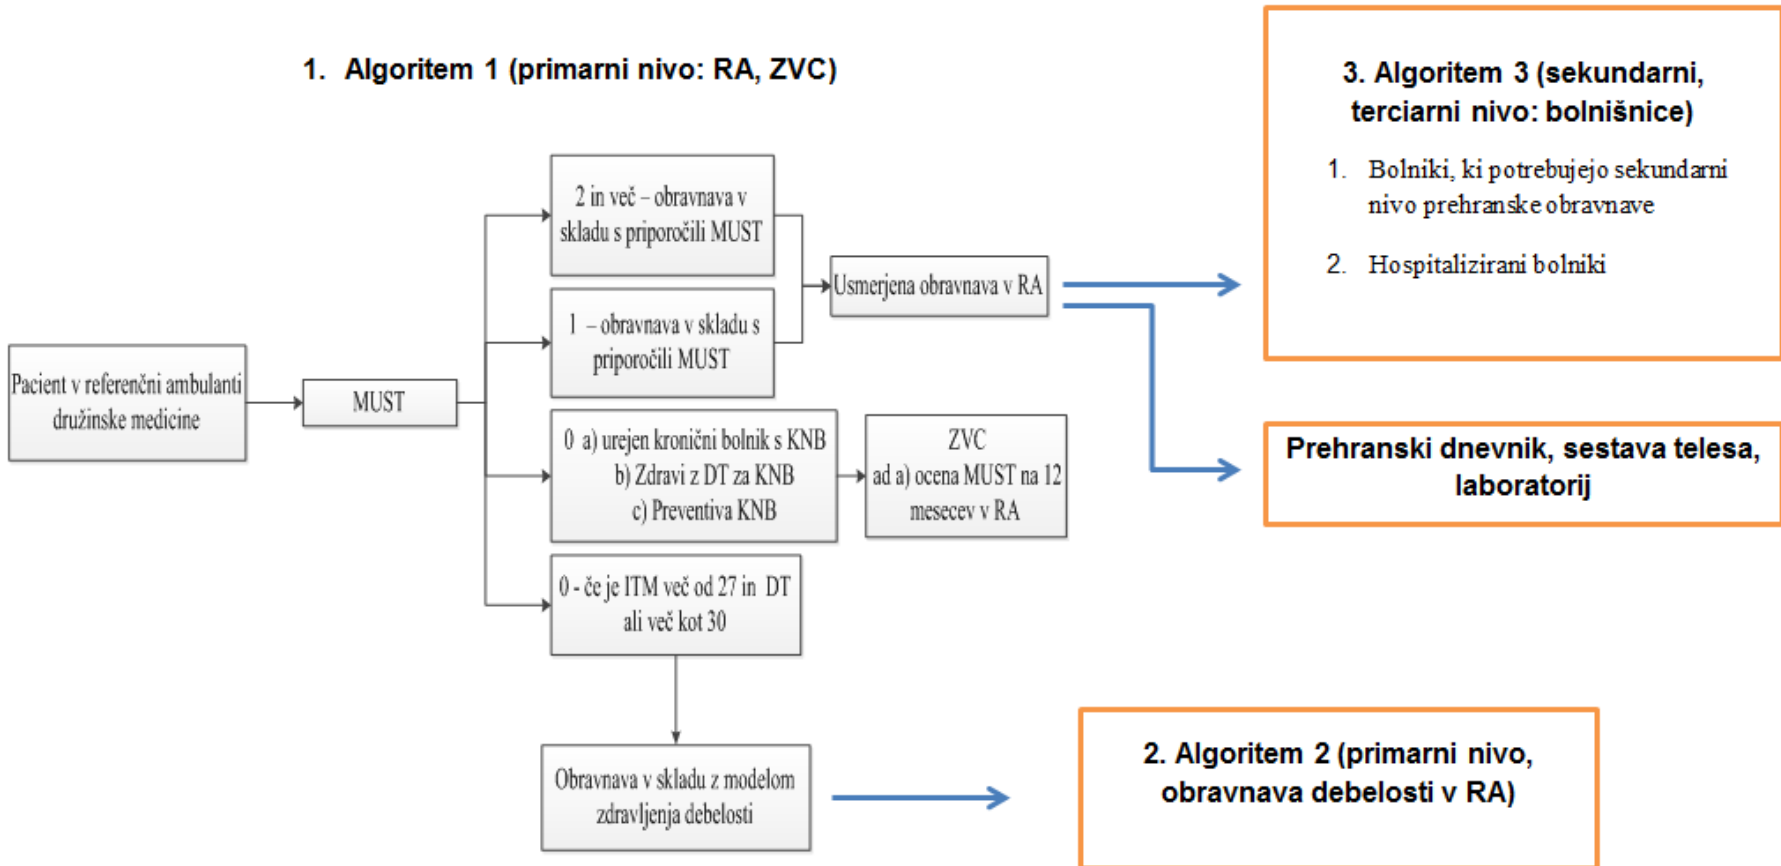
1. Algoritem 1 (primarni nivo: RA, ZVC)

3. Algoritem 3 (sekundarni, terciarni nivo: bolnišnice)

1. Bolniki, ki potrebujejo sekundarni nivo prehranske obravnave

2. Hospitalizirani bolniki

Pacient v referenčni ambulanti družinske medicine

MUST

2 in več – obravnava v skladu s priporočili MUST

1 – obravnava v skladu s priporočili MUST

Usmerjena obravnava v RA

0 a) urejen kronični bolnik s KNB
b) Zdravi z DT za KNB
c) Preventiva KNB

ZVC
ad a) ocena MUST na 12 mesecev v RA

0 - če je ITM več od 27 in DT ali več kot 30

Prehranski dnevnik, sestava telesa, laboratorij

Obravnava v skladu z modelom zdravljenja debelosti

2. Algoritem 2 (primarni nivo, obravnava debelosti v RA)